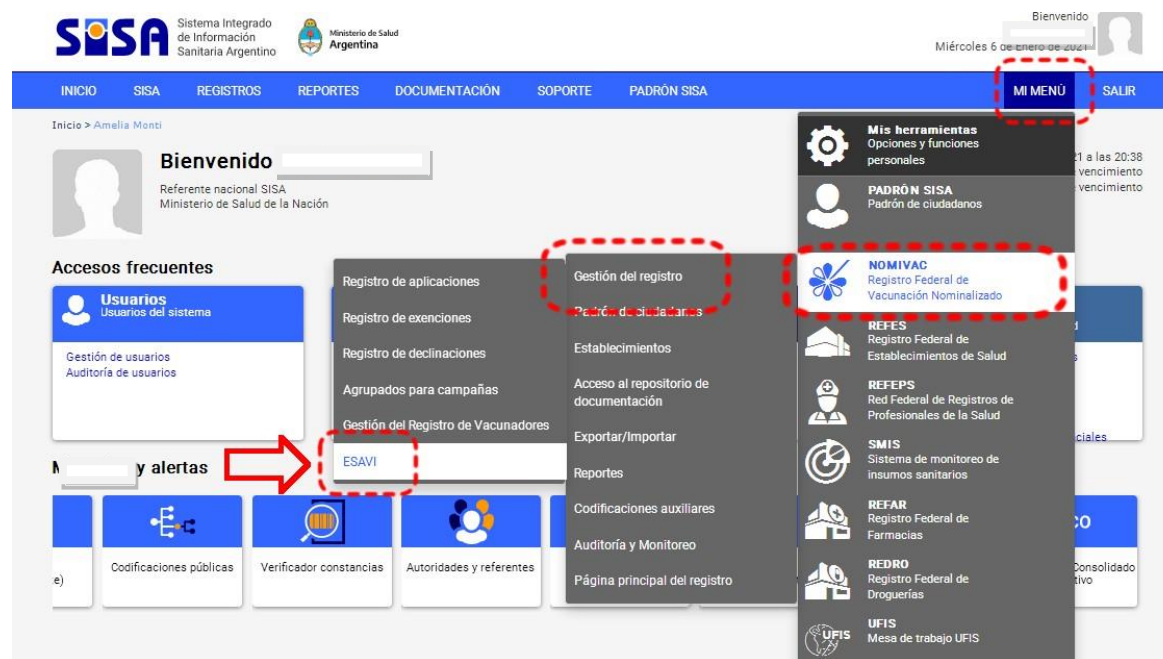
SISA Sistema Integrado de Información Sanitaria Argentino

Ministerio de Salud Argentina

Bienvenido

Miércoles 6 de Enero de 2021

INICIO SISA REGISTROS REPORTES DOCUMENTACIÓN SOPORTE PADRÓN SISA MI MENÚ SALIR

Inicio > Amelia Monti

Bienvenido

Referente nacional SISA
Ministerio de Salud de la Nación

21 a las 20:38
vencimiento
vencimiento

Accesos frecuentes

Usuarios
Usuarios del sistema

Gestión de usuarios
Auditoría de usuarios

M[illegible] y alertas

Codificaciones públicas
Verificador constancias
Autoridades y referentes
e)

Registro de aplicaciones
Registro de exenciones
Registro de declinaciones
Agrupados para campañas
Gestión del Registro de Vacunadores
ESAVI

Gestión del registro
Padrón de ciudadanos
Establecimientos
Acceso al repositorio de documentación
Exportar/Importar
Reportes
Codificaciones auxiliares
Auditoría y Monitoreo
Página principal del registro

Mis herramientas
Opciones y funciones personales

PADRÓN SISA
Padrón de ciudadanos

NOMIVAC
Registro Federal de Vacunación Nominalizado

REFES
Registro Federal de Establecimientos de Salud

REFEPS
Red Federal de Registros de Profesionales de la Salud

SMIS
Sistema de monitoreo de insumos sanitarios

REFAR
Registro Federal de Farmacias

REDRO
Registro Federal de Droguerías

UFIS
Mesa de trabajo UFIS

ciales
CO
Consolidado
tivo